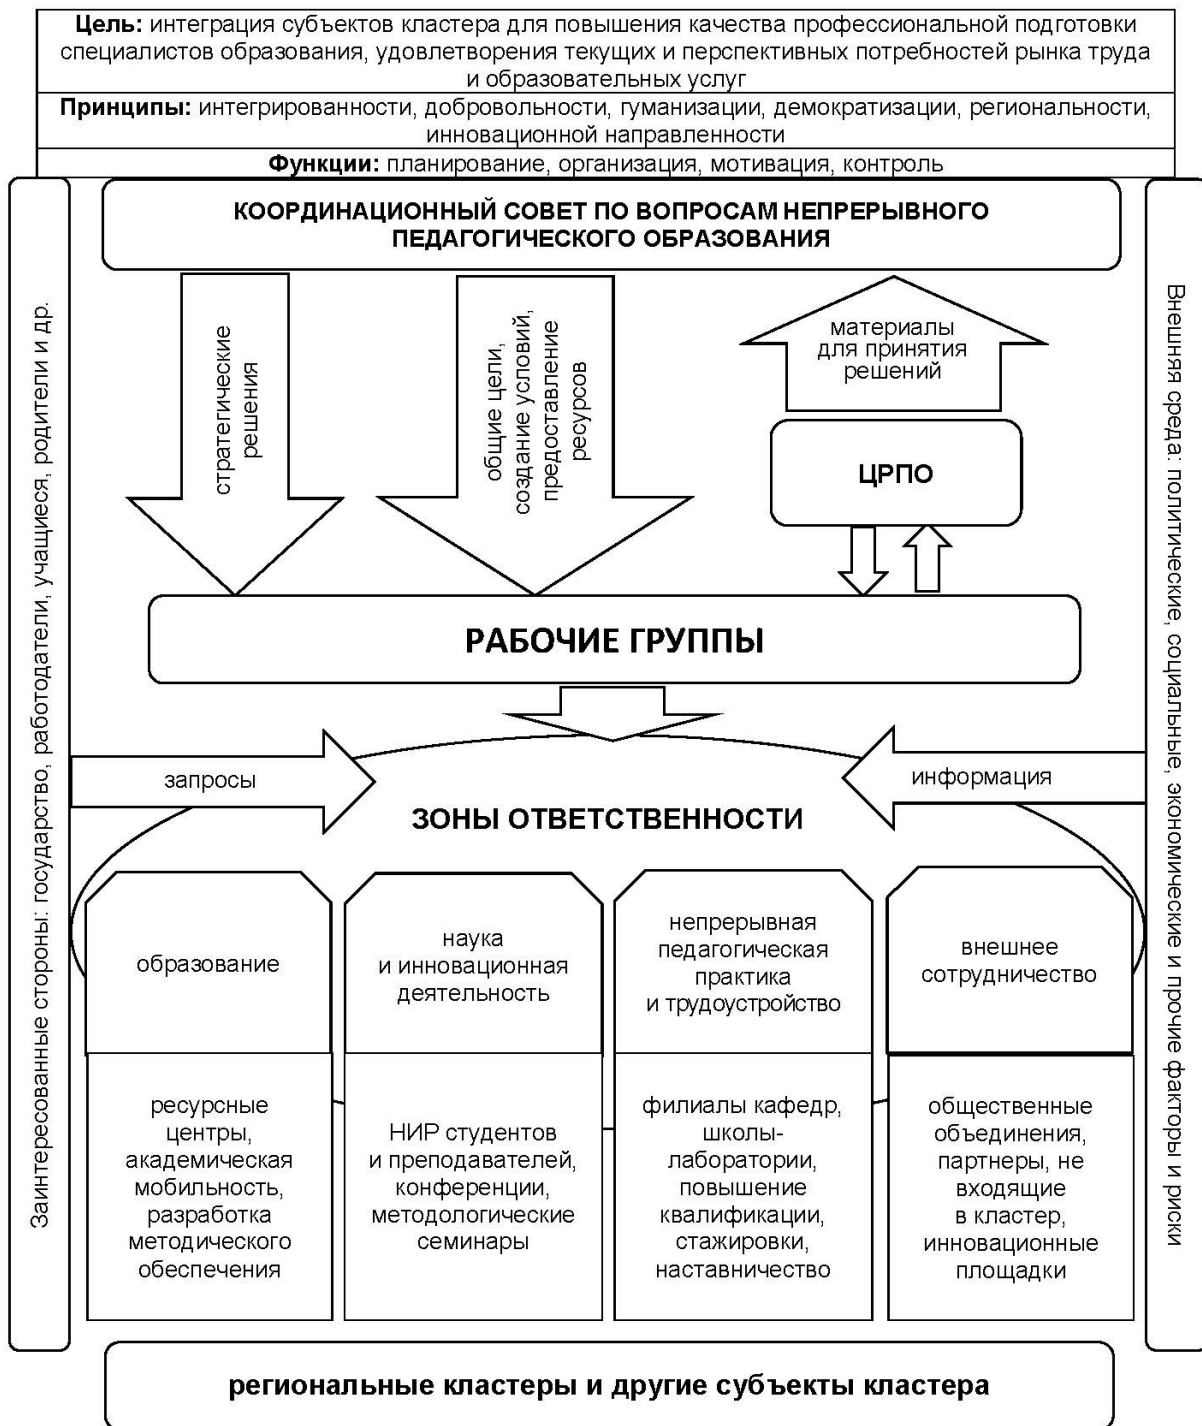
**Цель:** интеграция субъектов кластера для повышения качества профессиональной подготовки специалистов образования, удовлетворения текущих и перспективных потребностей рынка труда и образовательных услуг

**Принципы:** интегрированности, добровольности, гуманизации, демократизации, региональности, инновационной направленности

**Функции:** планирование, организация, мотивация, контроль

Заинтересованные стороны: государство, работодатели, учащиеся, родители и др.

КООРДИНАЦИОННЫЙ СОВЕТ ПО ВОПРОСАМ НЕПРЕРЫВНОГО ПЕДАГОГИЧЕСКОГО ОБРАЗОВАНИЯ

стратегические решения

общие цели, создание условий, предоставление ресурсов

материалы для принятия решений

ЦРПО

Внешняя среда: политические, социальные, экономические и прочие факторы и риски

РАБОЧИЕ ГРУППЫ

запросы

информация

ЗОНЫ ОТВЕТСТВЕННОСТИ

| образование | наука и инновационная деятельность | непрерывная педагогическая практика и трудоустройство | внешнее сотрудничество |
|---|---|---|---|
| ресурсные центры, академическая мобильность, разработка методического обеспечения | НИР студентов и преподавателей, конференции, методологические семинары | филиалы кафедр, школы-лаборатории, повышение квалификации, стажировки, наставничество | общественные объединения, партнеры, не входящие в кластер, инновационные площадки |

региональные кластеры и другие субъекты кластера